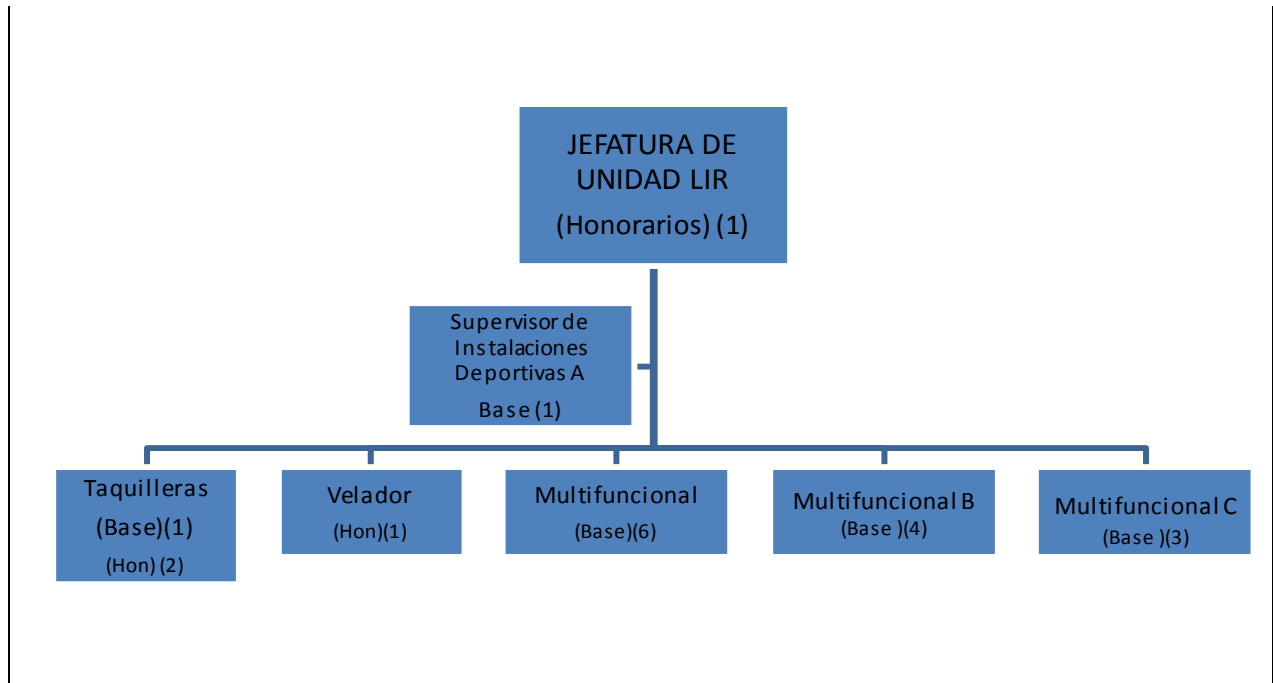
JEFATURA DE UNIDAD LIR
(Honorarios) (1)

Supervisor de Instalaciones Deportivas A
Base (1)

Taquilleras
(Base)(1)
(Hon) (2)

Velador
(Hon)(1)

Multifuncional
(Base)(6)

Multifuncional B
(Base )(4)

Multifuncional C
(Base )(3)